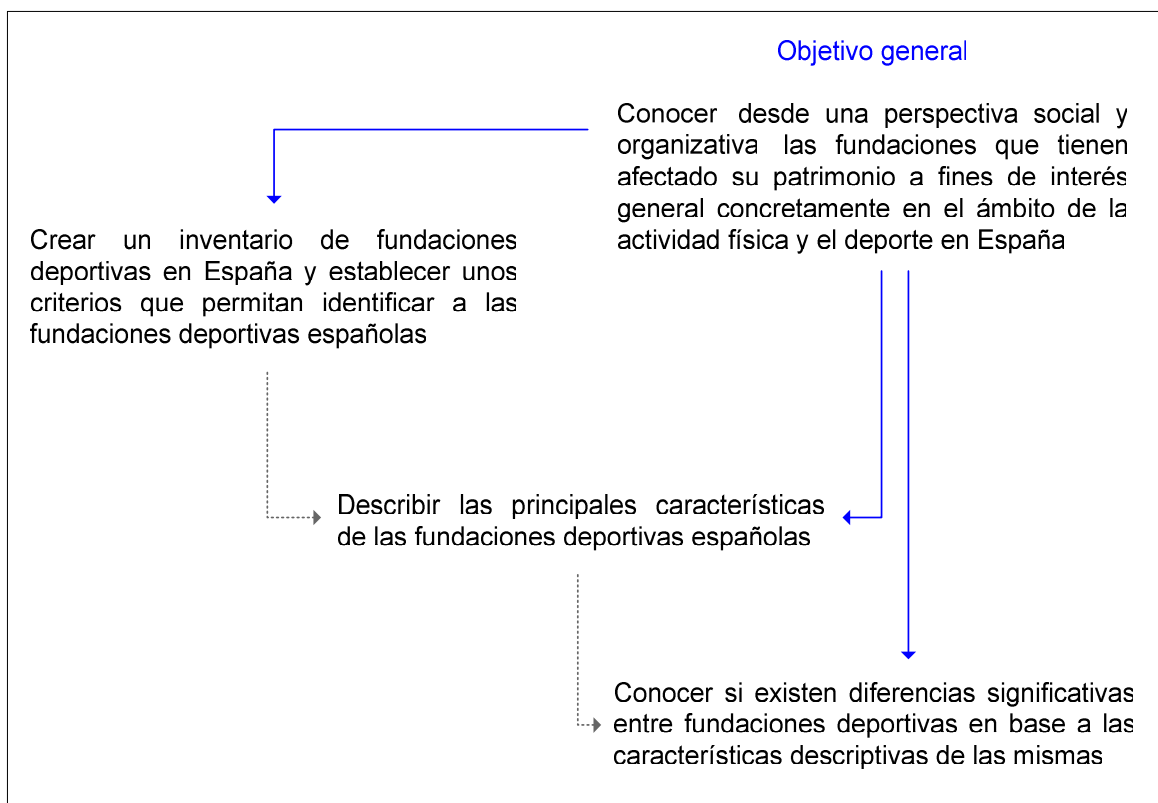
Objetivo general

Conocer desde una perspectiva social y organizativa las fundaciones que tienen afectado su patrimonio a fines de interés general concretamente en el ámbito de la actividad física y el deporte en España

Crear un inventario de fundaciones deportivas en España y establecer unos criterios que permitan identificar a las fundaciones deportivas españolas

Describir las principales características de las fundaciones deportivas españolas

Conocer si existen diferencias significativas entre fundaciones deportivas en base a las características descriptivas de las mismas